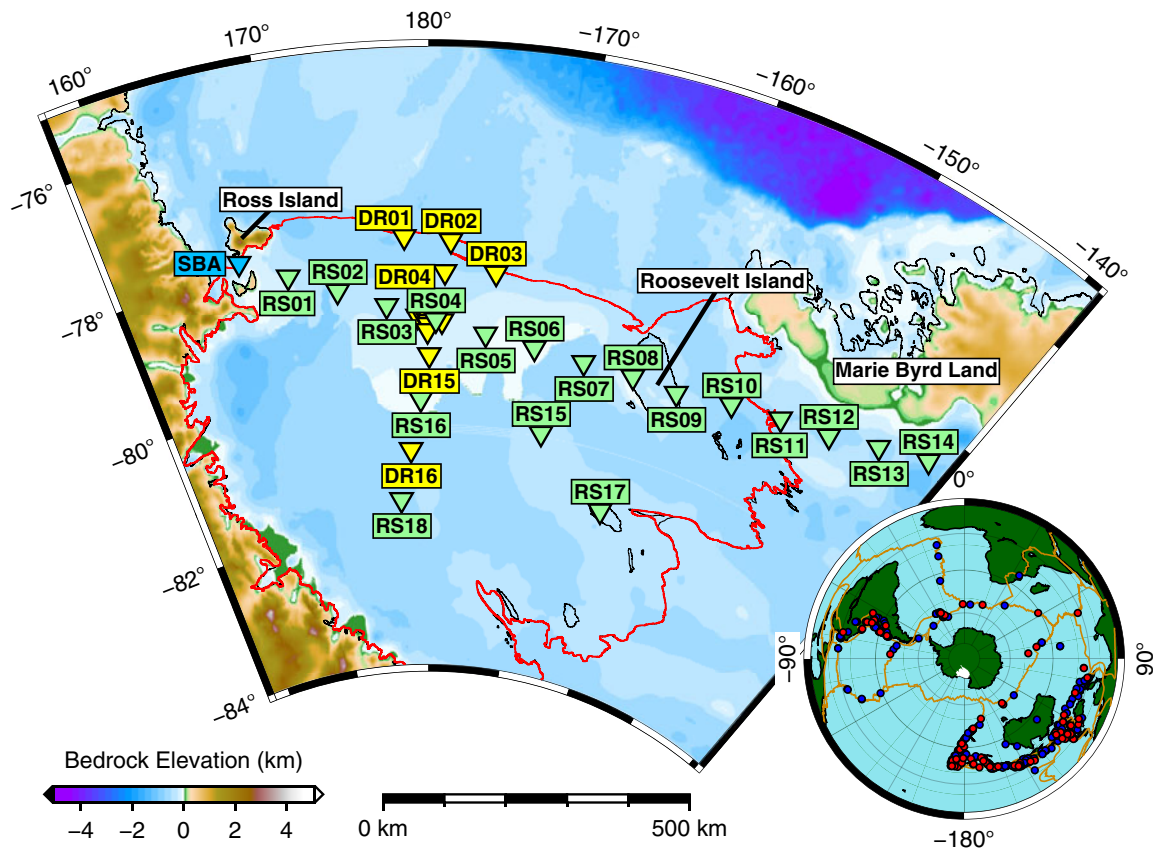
160°
170°
180°
−170°
−160°
−150°
−140°
−76°
−78°
−80°
−82°
−84°

Ross Island
SBA
DR01
DR02
DR03
DR04
RS01
RS02
RS03
RS04
RS05
RS06
DR15
RS16
DR16
RS18
RS07
RS08
RS09
RS10
RS11
RS12
RS13
RS14
RS15
RS17
Roosevelt Island
Marie Byrd Land

0°
−90°
90°
−180°

Bedrock Elevation (km)
−4
−2
0
2
4

0 km
500 km